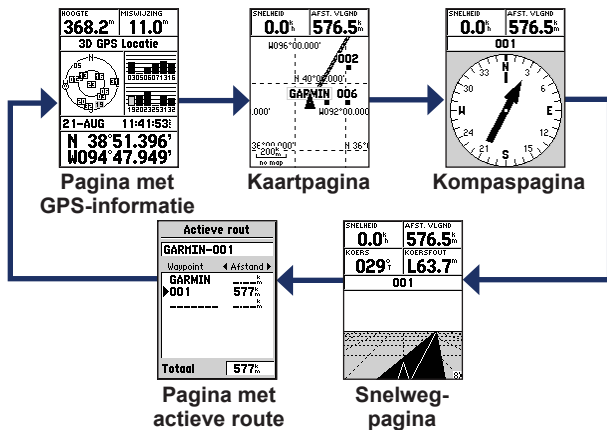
HOOGTE
368.2ft
MISWIJZING
11.0ft
3D GPS Locatie
21-AUG
11:41:53
N 38°51.396'
W094°47.949'

Pagina met GPS-informatie

SNELHEID
0.0
AFST. VLGND
576.5
W096°00.000'
002
N 40°00.000'
GARMIN
006
W092°00.000'
.000'
36°00.000'
N 36°
200
no map

Kaartpagina

SNELHEID
0.0
AFST. VLGND
576.5
001
N
3
6
E
12
15
S
21
24
W
30
33

Kompaspagina

Actieve rout
GARMIN-001
Waypoint
Afstand
GARMIN
001
577
------
---
Totaal
577

Pagina met actieve route

SNELHEID
0.0
AFST. VLGND
576.5
KOERS
029°
KOERSFOUT
L63.7
001
8X

Snelweg-pagina